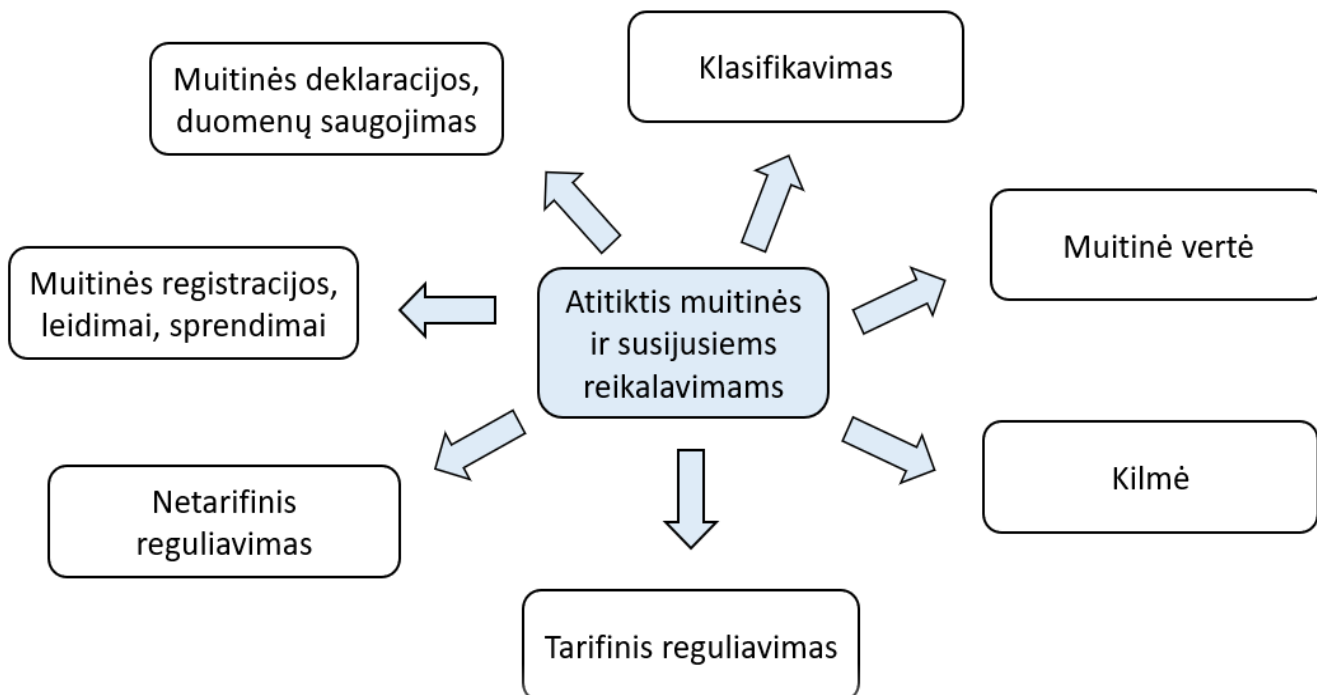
Muitinės deklaracijos, duomenų saugojimas

Klasifikavimas

Muitinė vertė

Muitinės registracijos, leidimai, sprendimai

Atitiktis muitinės ir susijusiems reikalavimams

Netarifinis reguliavimas

Kilmė

Tarifinis reguliavimas